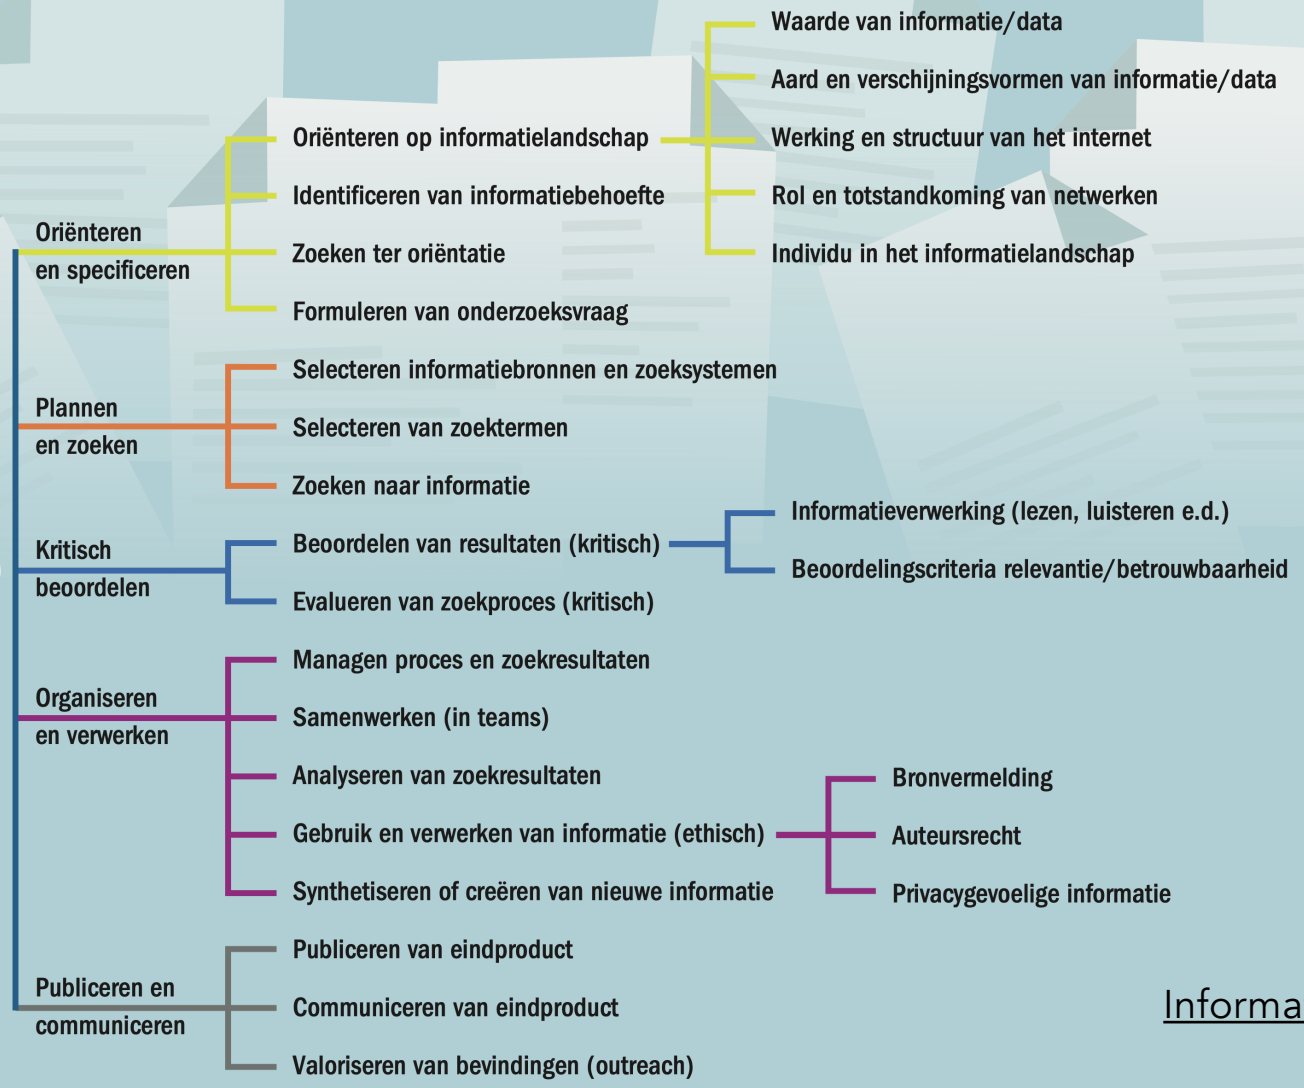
Waarde van informatie/data
Aard en verschijningsvormen van informatie/data
Werking en structuur van het internet
Rol en totstandkoming van netwerken
Individu in het informatielandschap

Oriënteren en specificeren
Oriënteren op informatielandschap
Identificeren van informatiebehoefte
Zoeken ter oriëntatie
Formuleren van onderzoeksvraag

Plannen en zoeken
Selecteren informatiebronnen en zoeksystemen
Selecteren van zoektermen
Zoeken naar informatie

Kritisch beoordelen
Beoordelen van resultaten (kritisch)
Evalueren van zoekproces (kritisch)
Informatieverwerking (lezen, luisteren e.d.)
Beoordelingscriteria relevantie/betrouwbaarheid

Organiseren en verwerken
Managen proces en zoekresultaten
Samenwerken (in teams)
Analyseren van zoekresultaten
Gebruik en verwerken van informatie (ethisch)
Synthetiseren of creëren van nieuwe informatie
Bronvermelding
Auteursrecht
Privacygevoelige informatie

Publiceren en communiceren
Publiceren van eindproduct
Communiceren van eindproduct
Valoriseren van bevindingen (outreach)

Informa